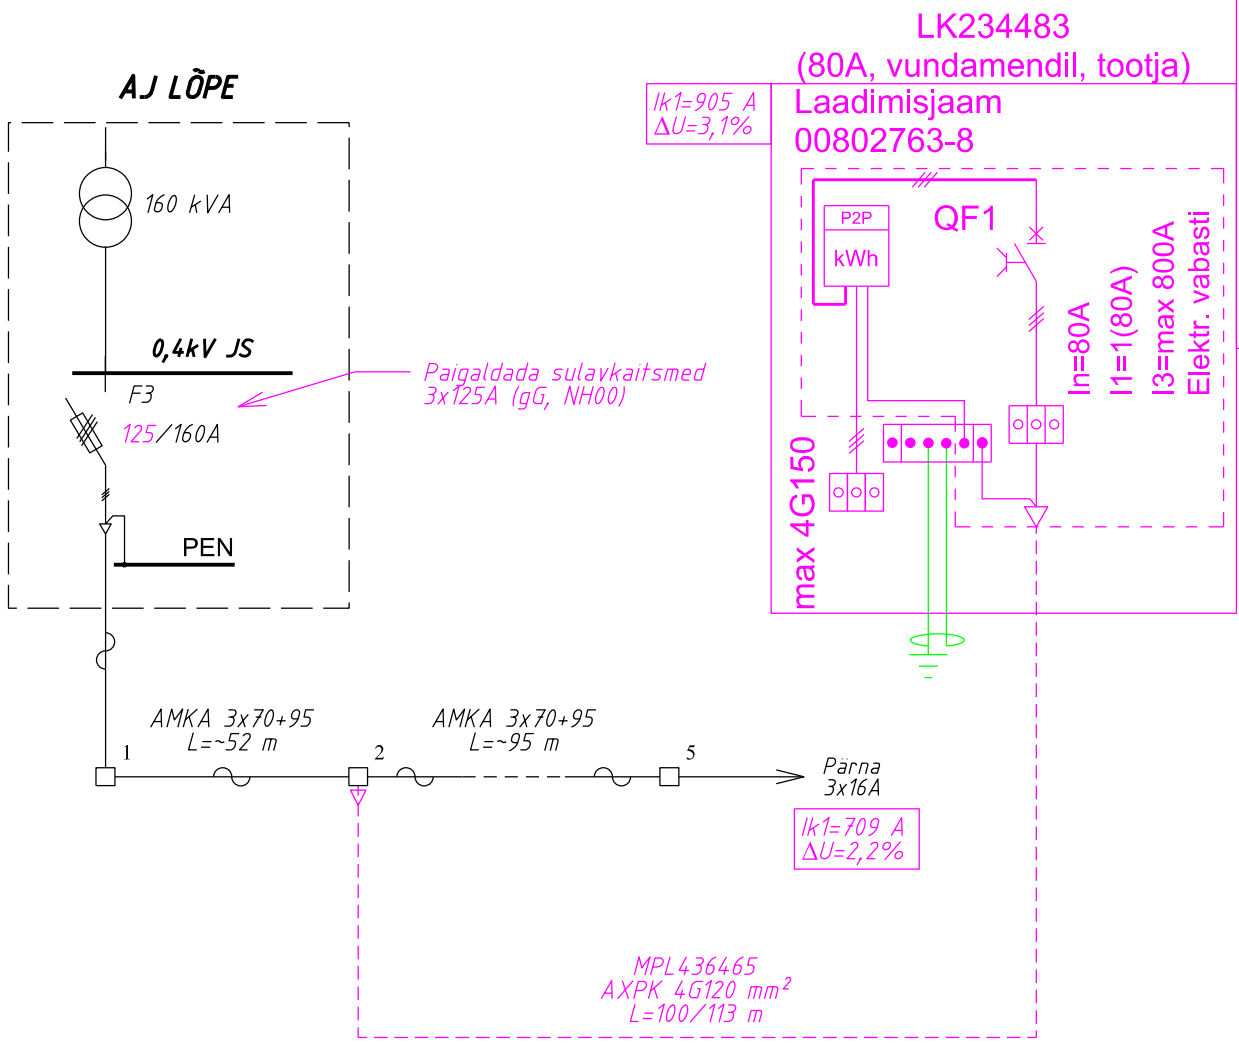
LK234483
(80A, vundamendil, tootja)
Laadimisjaam
00802763-8

Ik1=905 A
ΔU=3,1%

AJ LÕPE

160 kVA

0,4kV JS

F3

125/160A

PEN

Paigaldada sulavkaitsmed
3x125A (gG, NH00)

P2P
kWh

QF1

In=80A
I1=1(80A)
I3=max 800A
Elektr. vabasti

max 4G150

AMKA 3x70+95
L=~52 m

AMKA 3x70+95
L=~95 m

1
2
5

Pärna
3x16A

Ik1=709 A
ΔU=2,2%

MPL436465
AXPK 4G120 mm$^2$
L=100/113 m